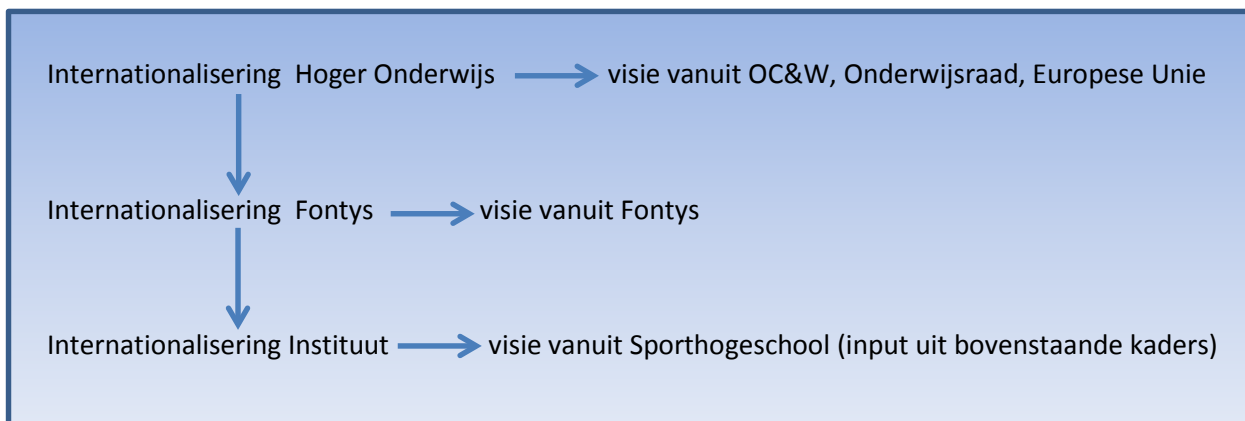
Internationalisering Hoger Onderwijs → visie vanuit OC&W, Onderwijsraad, Europese Unie

Internationalisering Fontys → visie vanuit Fontys

Internationalisering Instituut → visie vanuit Sporthogeschool (input uit bovenstaande kaders)